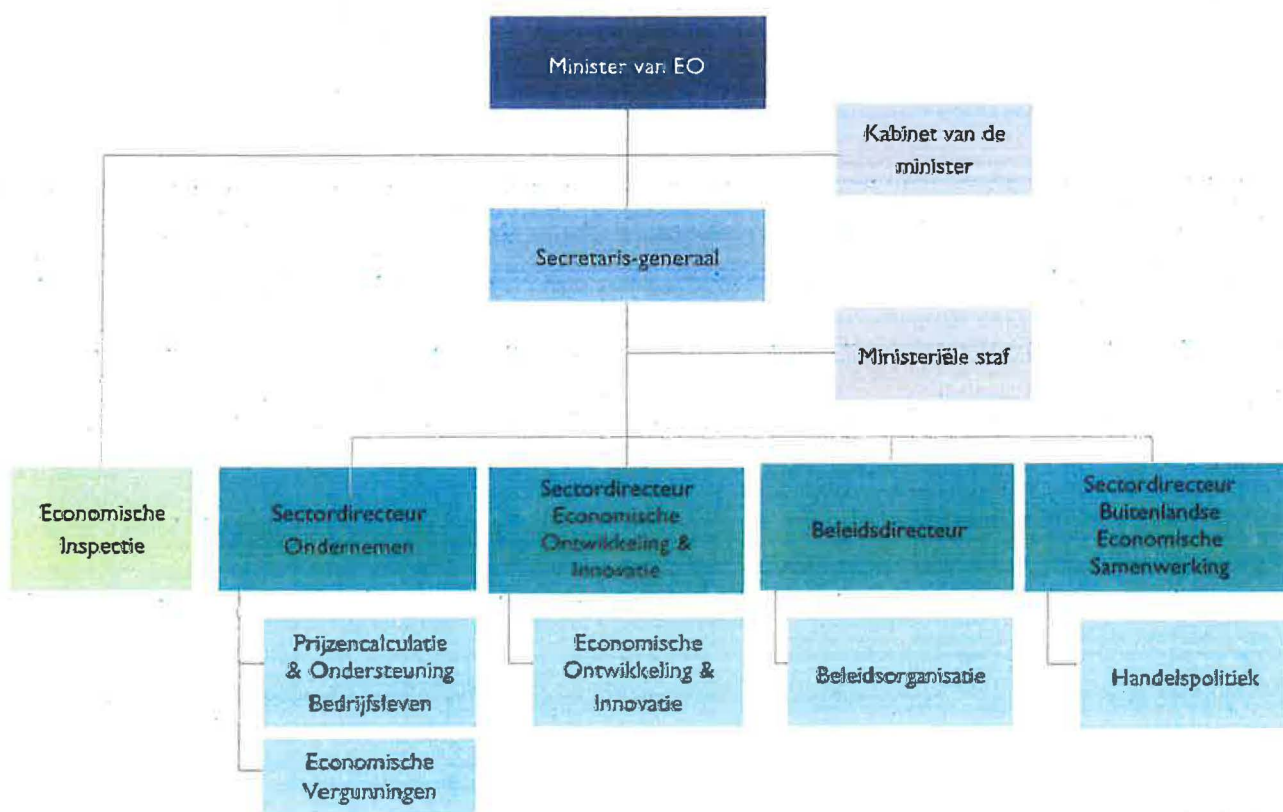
Minister van EO

Kabinet van de minister

Secretaris-generaal

Ministeriële staf

Economische Inspectie

Sectordirecteur Ondernemen

Sectordirecteur Economische Ontwikkeling & Innovatie

Beleidsdirecteur

Sectordirecteur Buitenlandse Economische Samenwerking

Prijzencalculatie & Ondersteuning Bedrijfsleven

Economische Vergunningen

Economische Ontwikkeling & Innovatie

Beleidsorganisatie

Handelspolitiek